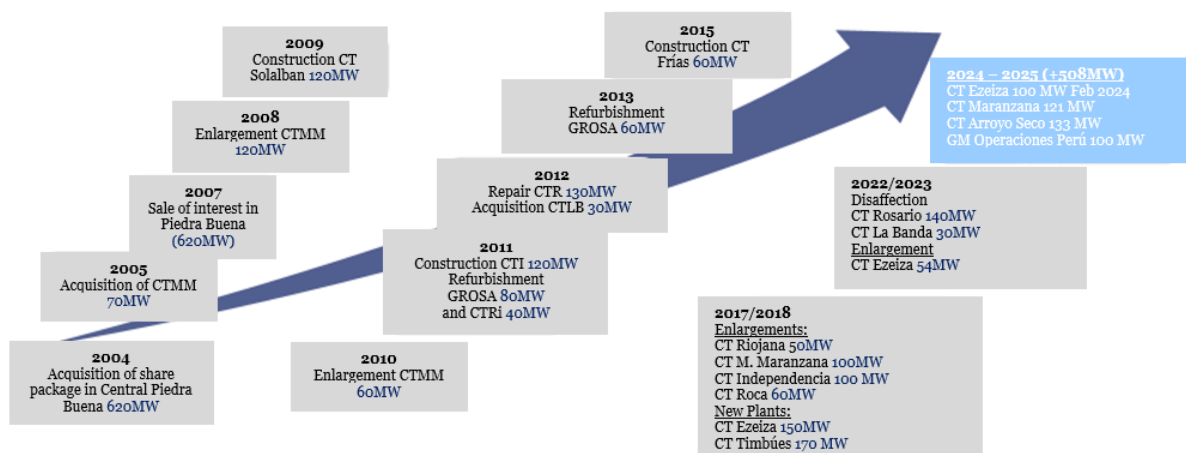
2009
Construction CT Solalban 120MW

2008
Enlargement CTMM 120MW

2007
Sale of interest in Piedra Buena (620MW)

2005
Acquisition of CTMM 70MW

2004
Acquisition of share package in Central Piedra Buena 620MW

2010
Enlargement CTMM 60MW

2015
Construction CT Frias 60MW

2013
Refurbishment GROSA 60MW

2012
Repair CTR 130MW
Acquisition CTLB 30MW

2011
Construction CTI 120MW
Refurbishment GROSA 80MW and CTRi 40MW

2024 – 2025 (+508MW)
CT Ezeiza 100 MW Feb 2024
CT Maranzana 121 MW
CT Arroyo Seco 133 MW
GM Operaciones Perú 100 MW

2022/2023
Disaffection
CT Rosario 140MW
CT La Banda 30MW
Enlargement
CT Ezeiza 54MW

2017/2018
Enlargements:
CT Riojana 50MW
CT M. Maranzana 100MW
CT Independencia 100 MW
CT Roca 60MW
New Plants:
CT Ezeiza 150MW
CT Timbúes 170 MW